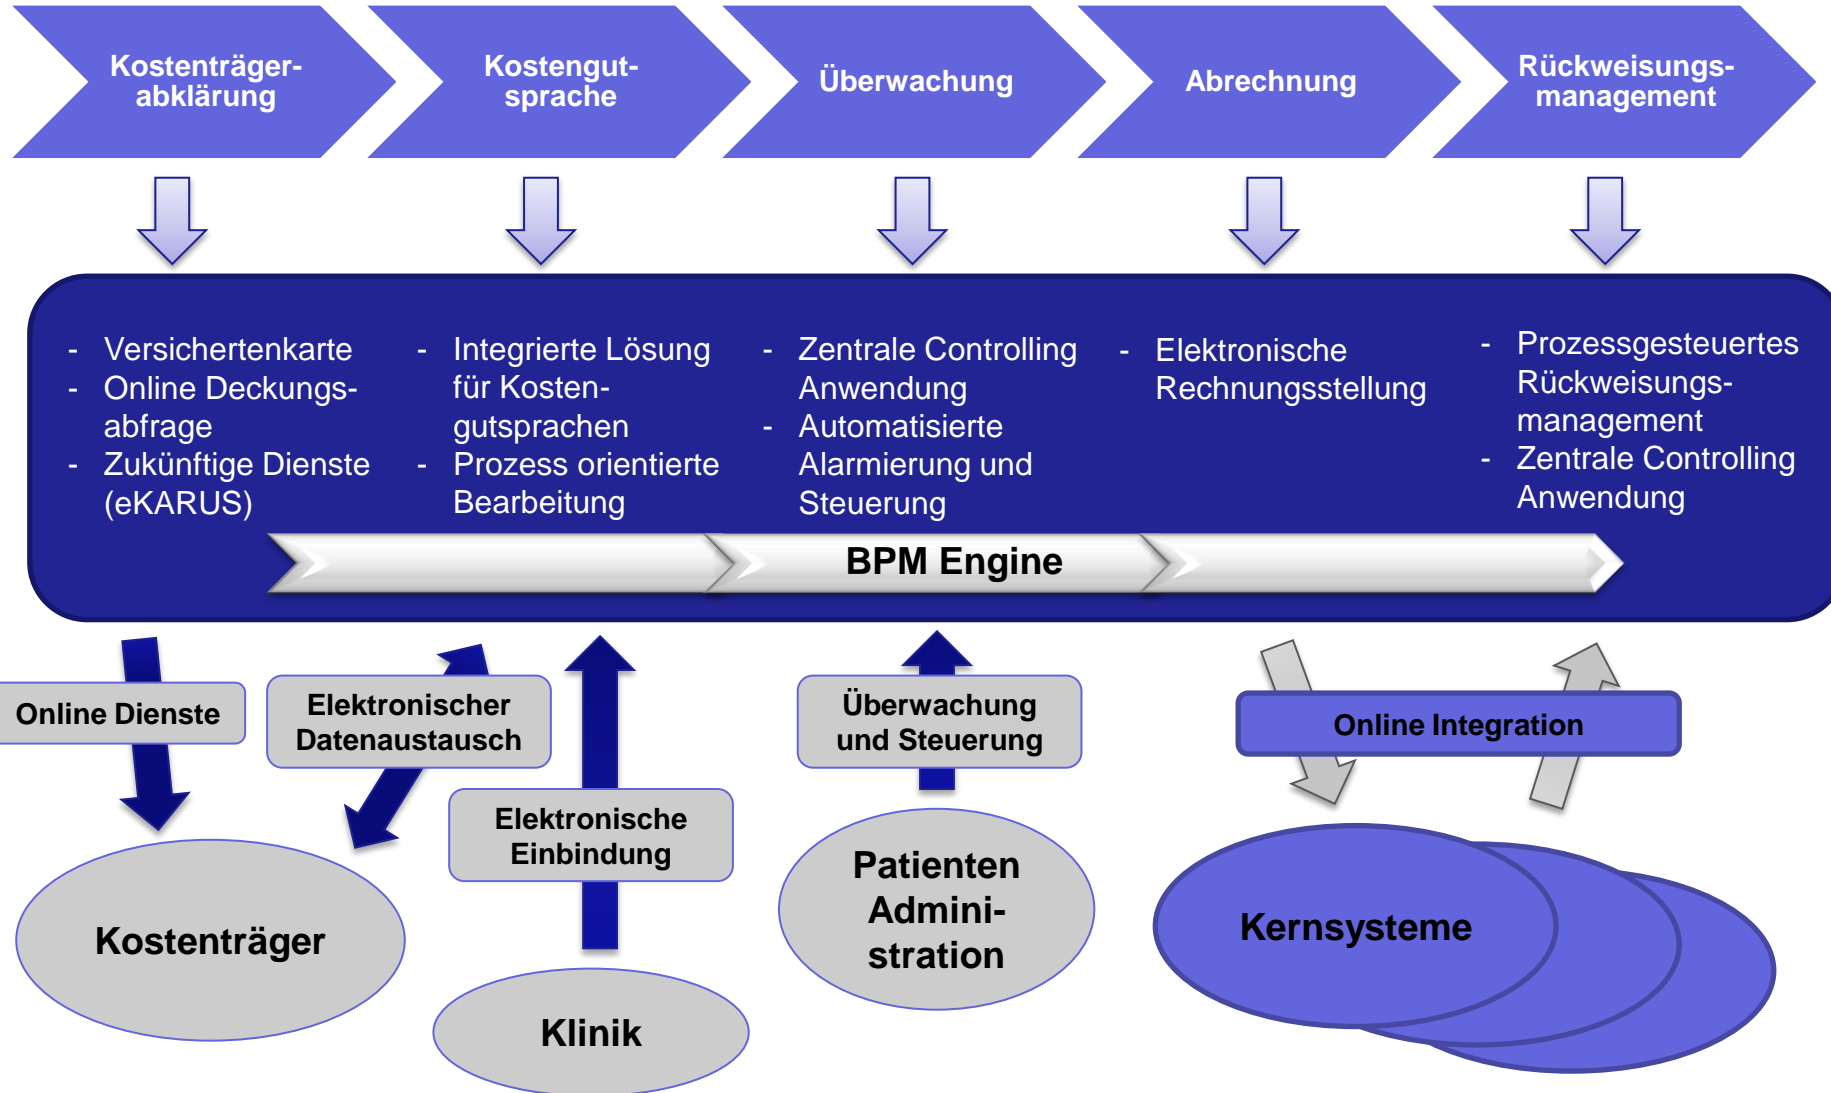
Kostenträger-abklärung

Kostengut-sprache

Überwachung

Abrechnung

Rückweisungs-management

- Versichertenkarte
- Online Deckungs-abfrage
- Zukünftige Dienste (eKARUS)

- Integrierte Lösung für Kosten-gutsprachen
- Prozess orientierte Bearbeitung

- Zentrale Controlling Anwendung
- Automatisierte Alarmierung und Steuerung

- Elektronische Rechnungsstellung

- Prozessgesteuertes Rückweisungs-management
- Zentrale Controlling Anwendung

BPM Engine

Online Dienste

Elektronischer Datenaustausch

Elektronische Einbindung

Überwachung und Steuerung

Online Integration

Kostenträger

Klinik

Patienten Admini-stration

Kernsysteme